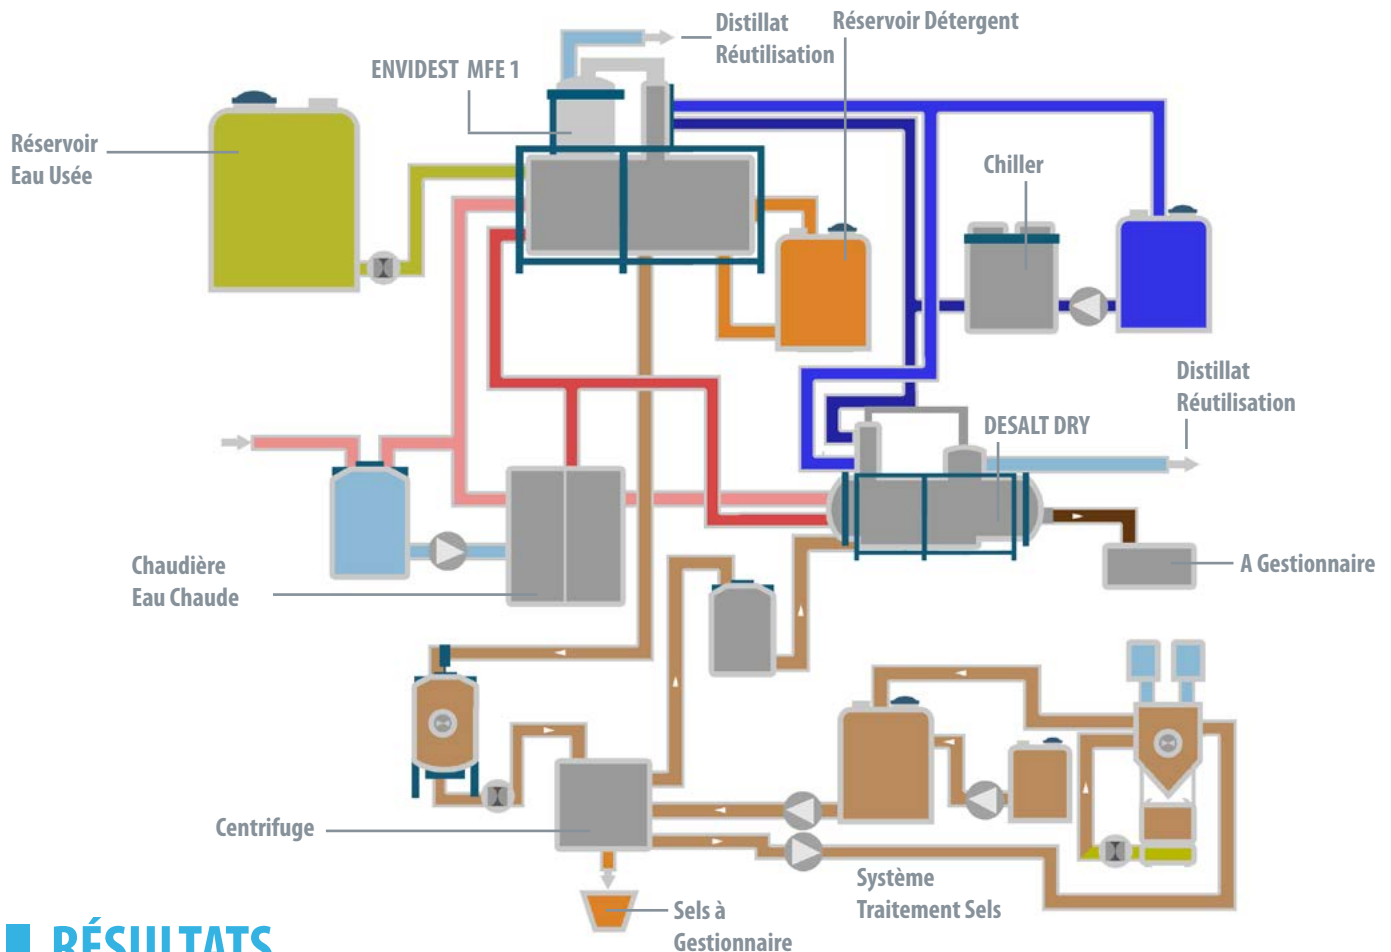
Distillat
Réutilisation

Réservoir Détergent

ENVIDEST MFE 1

Réservoir
Eau Usée

Chiller

Distillat
Réutilisation

DESALT DRY

A Gestionnaire

Chaudière
Eau Chaude

Centrifuge

Système
Traitement Sels

Sels à
Gestionnaire

RÉSULTATS